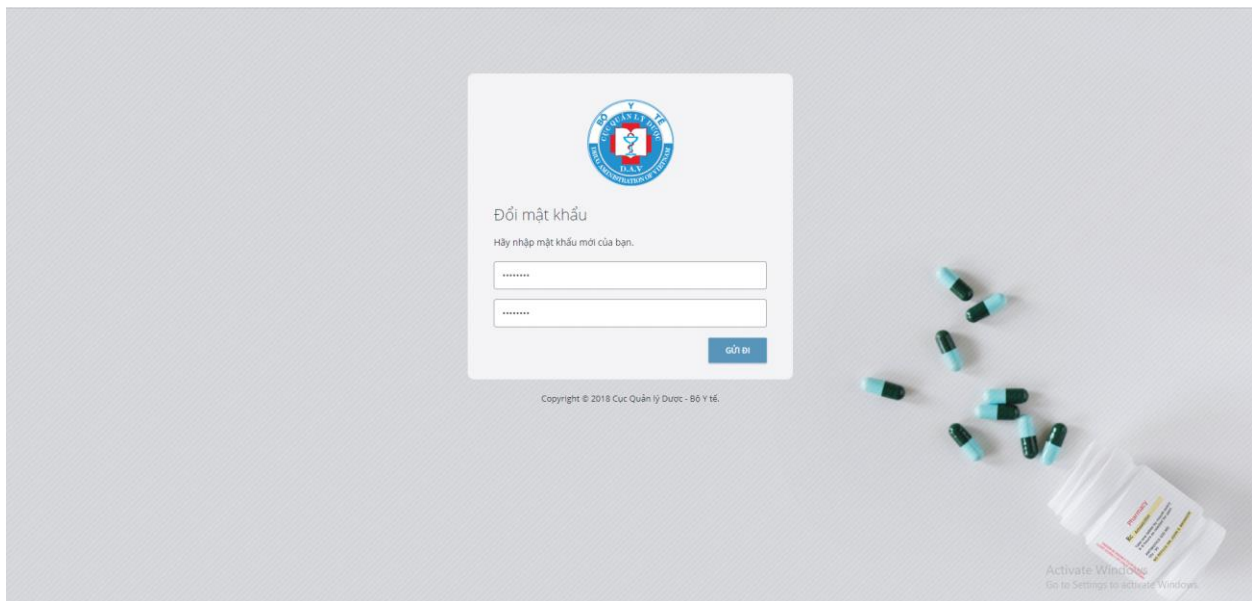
BỘ Y TẾ
CỤC QUẢN LÝ DƯỢC
DRUG ADMINISTRATION OF VIETNAM
D.A.V

Đổi mật khẩu

Hãy nhập mật khẩu mới của bạn.

••••••••

••••••••

GỬI ĐI

Copyright © 2018 Cục Quản lý Dược - Bộ Y tế.

Pharmacy
Rx

Activate Windows
Go to Settings to activate Windows.